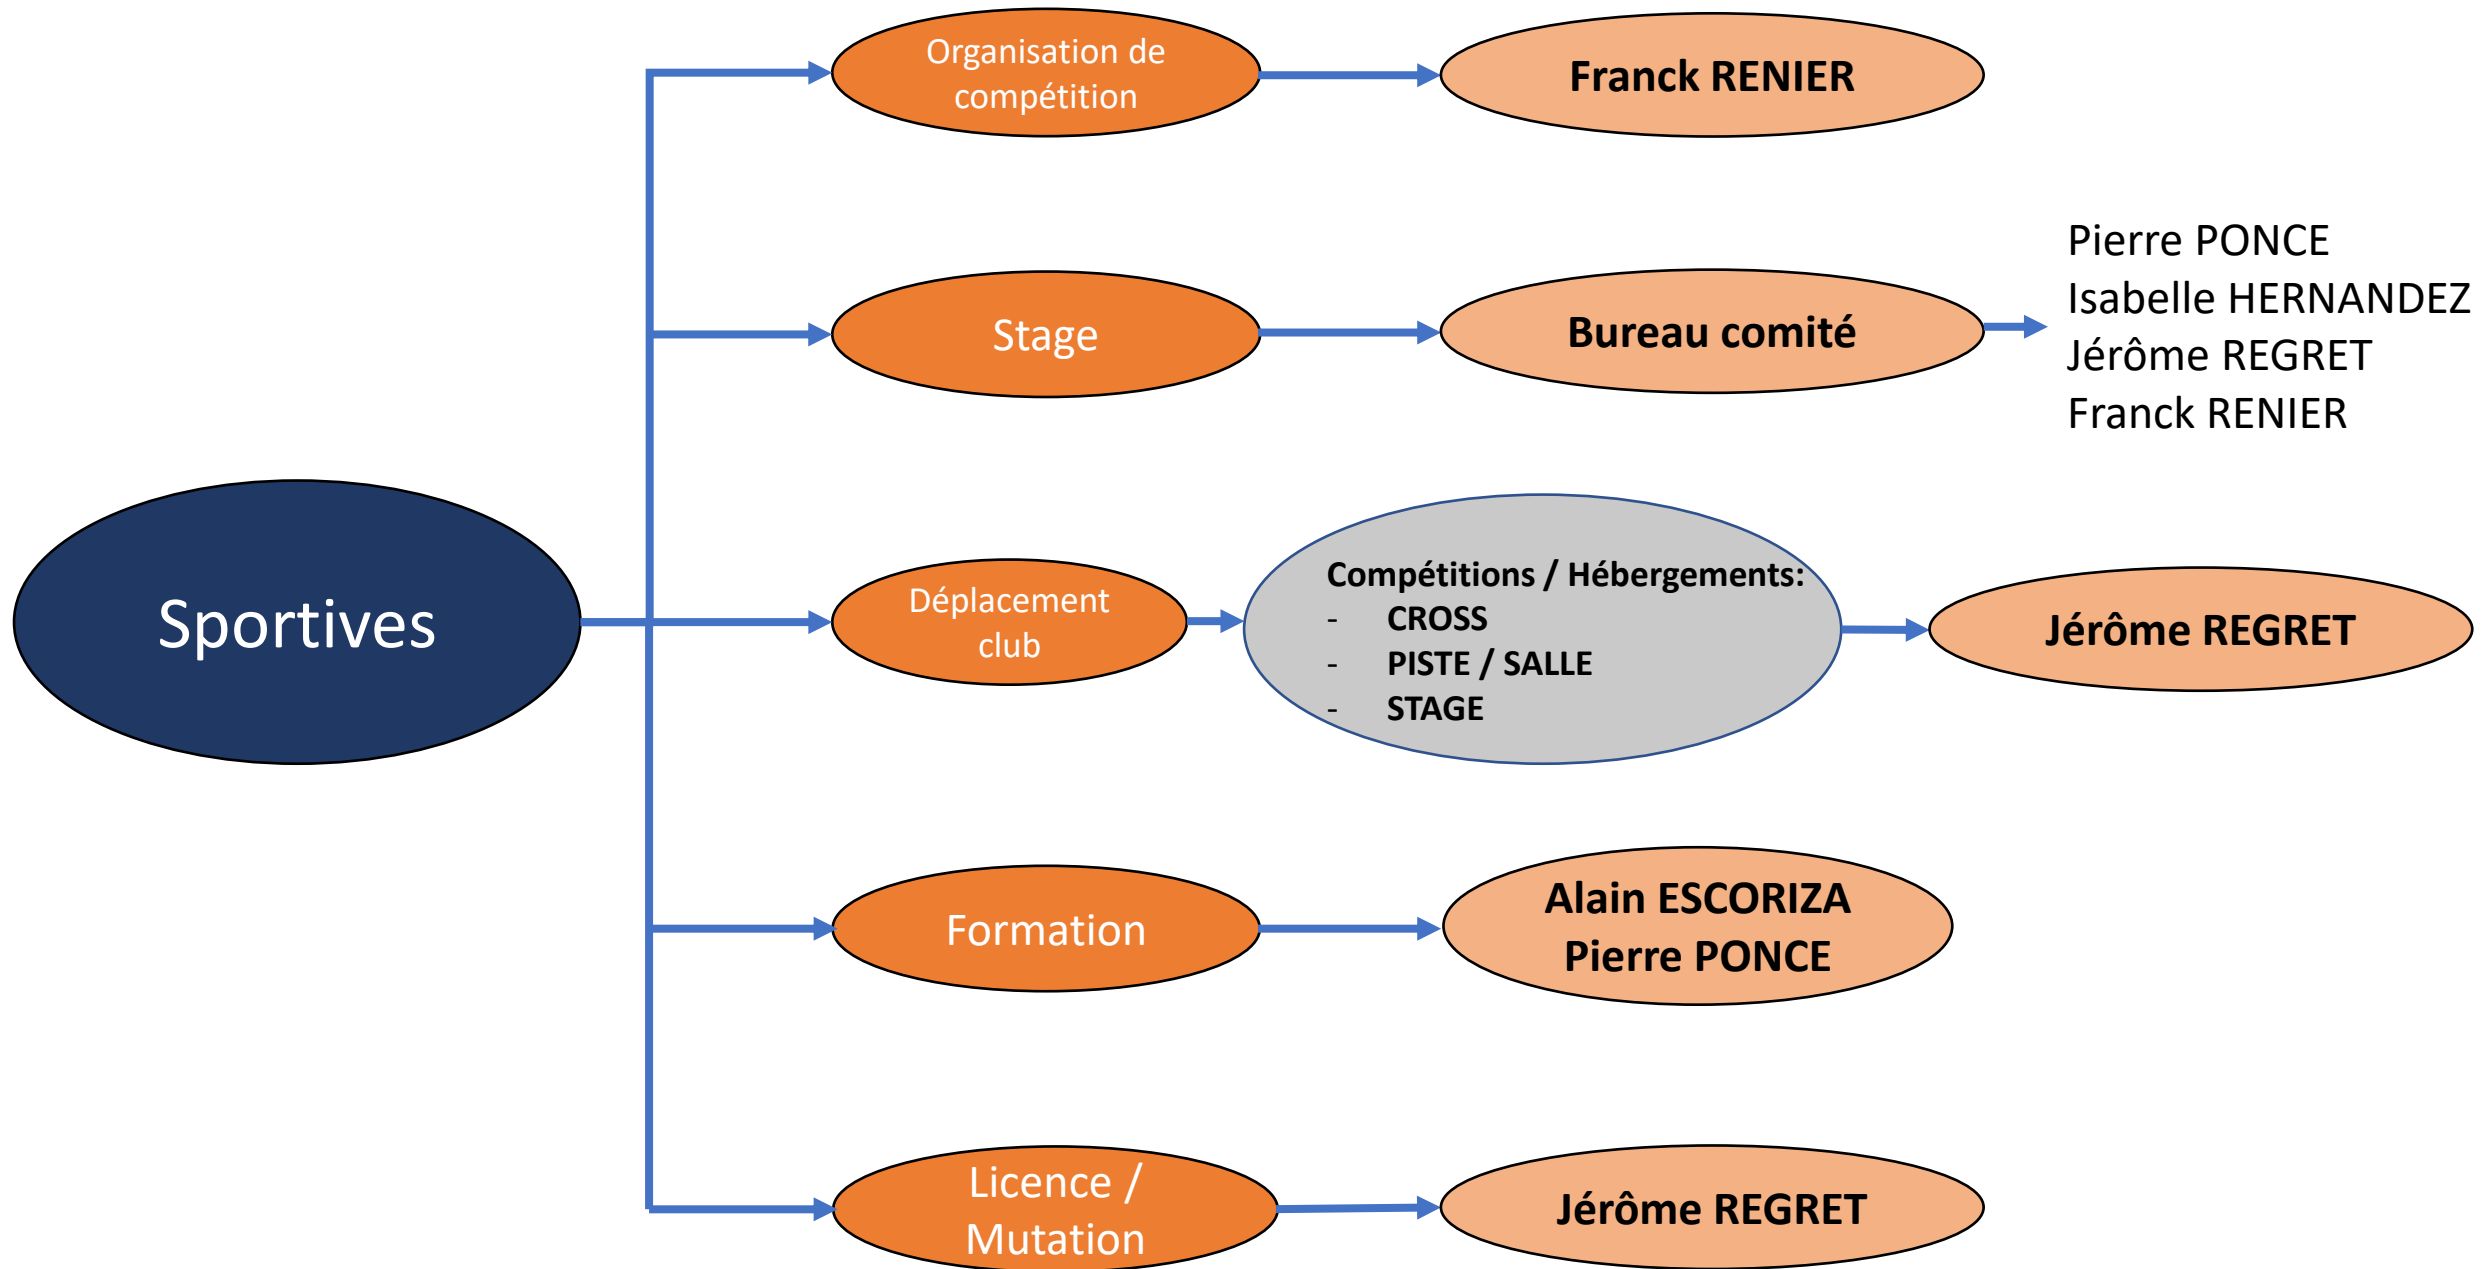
Sportives

Organisation de compétition

Franck RENIER

Stage

Bureau comité

Pierre PONCE
Isabelle HERNANDEZ
Jérôme REGRET
Franck RENIER

Déplacement club

Compétitions / Hébergements:
- CROSS
- PISTE / SALLE
- STAGE

Jérôme REGRET

Formation

Alain ESCORIZA
Pierre PONCE

Licence / Mutation

Jérôme REGRET